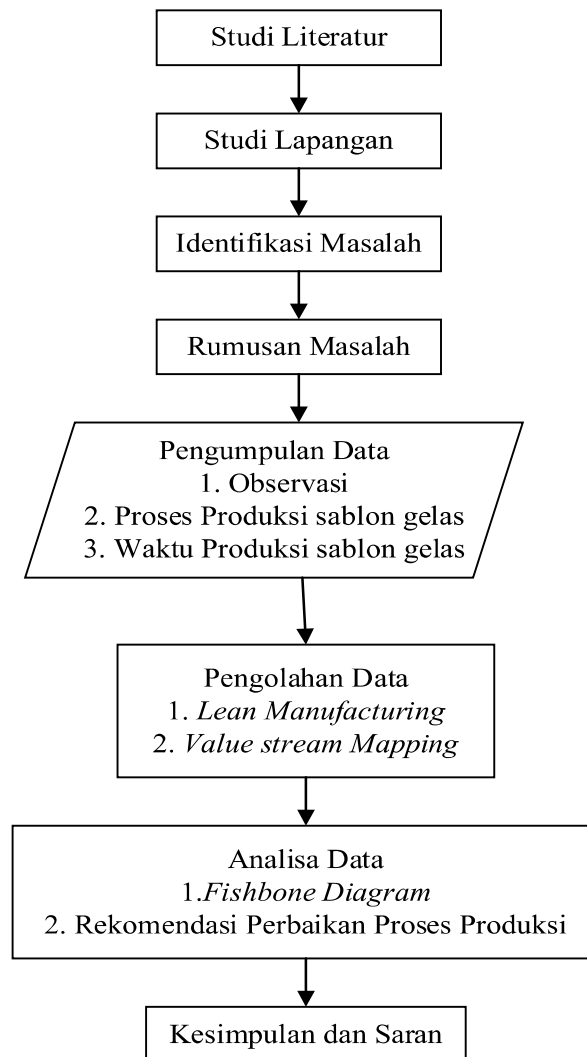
Studi Literatur

Studi Lapangan

Identifikasi Masalah

Rumusan Masalah

Pengumpulan Data
1. Observasi
2. Proses Produksi sablon gelas
3. Waktu Produksi sablon gelas

Pengolahan Data
1. Lean Manufacturing
2. Value stream Mapping

Analisa Data
1.Fishbone Diagram
2. Rekomendasi Perbaikan Proses Produksi

Kesimpulan dan Saran